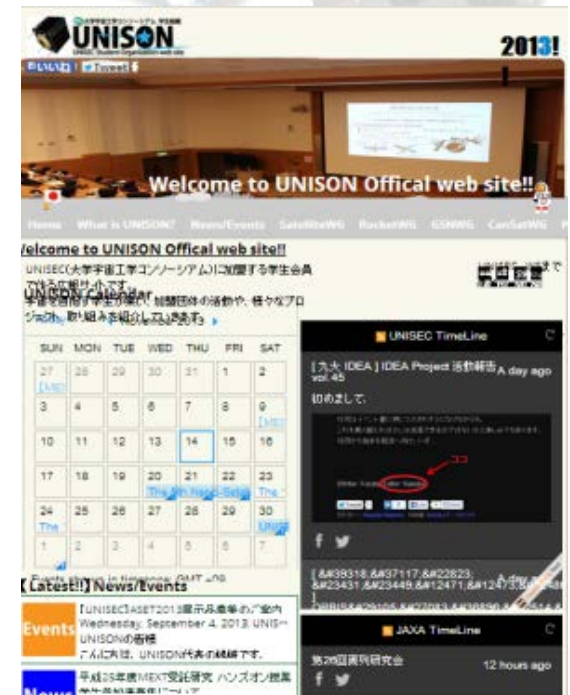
UNISON
UNISEC Student organization web site

2013!

いいね！ Tweet

Welcome to UNISON Offical web site!!

Home What is UNISON? News/Events SatelliteWG RocketWG ISSWG CanSatWG

Welcome to UNISON Offical web site!!

UNISEC(大学宇宙工学コンソーシアム)に加盟する学生会員
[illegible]
学生の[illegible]、加盟団体の活動や、様々なプロ
ジェクト、取り組みを紹介しています。

| SUN | MON | TUE | WED | THU | FRI | SAT |
|---|---|---|---|---|---|---|
| 27 | 28 | 29 | 30 | 31 | 1 | 2 |
| 3 | 4 | 5 | 6 | 7 | 8 | 9 |
| 10 | 11 | 12 | 13 | 14 | 15 | 16 |
| 17 | 18 | 19 | 20 | 21 | 22 | 23 |
| 24 | 25 | 26 | 27 | 28 | 29 | 30 |
| 1 | 2 | 3 | 4 | 5 | 6 | 7 |

UNISEC TimeLine

[ 九大 IDEA ] IDEA Project 活動報告 vol.45
A day ago

初めまして。

ココ

[ &#39318;&#37117;&#22823;&#23431;&#23449;&#12471;&#12473;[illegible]

JAXA TimeLine

第26回週刊研究会
12 hours ago

【Latest!!】News/Events

Events
「UNISEC」ASET2013展示品出展者のご案内
Wednesday, September 4, 2013, UNIS...
UNISONの者様
こんにちは。UNISON代表の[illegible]です。

News
平成25年度MEXT受託研究 ハンズオン提案
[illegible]